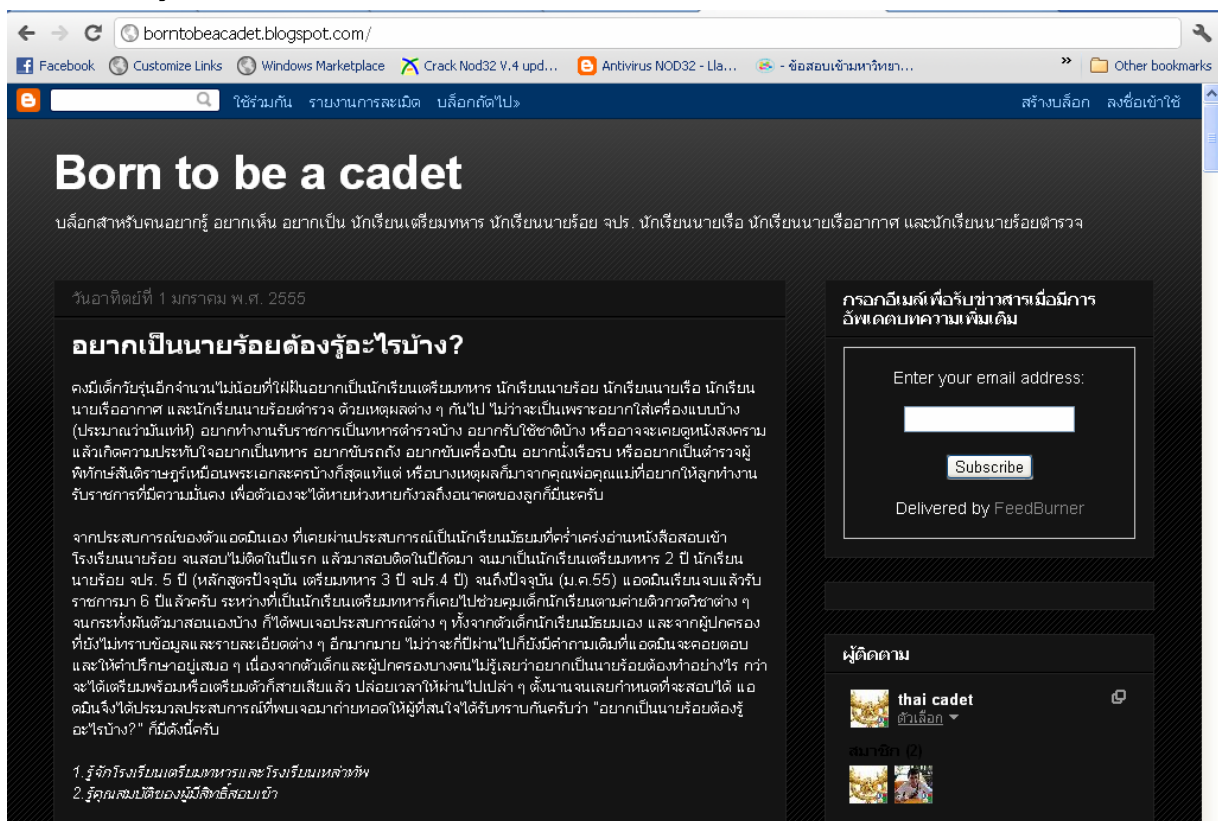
borntobeacadet.blogspot.com/

Facebook  Customize Links  Windows Marketplace  Crack Nod32 V.4 upd...  Antivirus NOD32 - Lla...  - ข้อสอบเข้ามหาวิทยา...  »  Other bookmarks

ใช้ร่วมกัน  รายงานการละเมิด  บล็อกถัดไป»  สร้างบล็อก  ลงชื่อเข้าใช้

Born to be a cadet

บล็อกสำหรับคนอยากรู้ อยากเห็น อยากเป็น นักเรียนเตรียมทหาร นักเรียนนายร้อย จปร. นักเรียนนายเรือ นักเรียนนายเรืออากาศ และนักเรียนนายร้อยตำรวจ

วันอาทิตย์ที่ 1 มกราคม พ.ศ. 2555

อยากเป็นนายร้อยต้องรู้อะไรบ้าง?

คงมีเด็กวัยรุ่นอีกจำนวนไม่น้อยที่ใฝ่ฝันอยากเป็นนักเรียนเตรียมทหาร นักเรียนนายร้อย นักเรียนนายเรือ นักเรียนนายเรืออากาศ และนักเรียนนายร้อยตำรวจ ด้วยเหตุผลต่าง ๆ กันไป ไม่ว่าจะเป็นเพราะอยากใส่เครื่องแบบบ้าง (ประมาณว่ามันเท่ห์) อยากทำงานรับราชการเป็นทหารตำรวจบ้าง อยากรับใช้ชาติบ้าง หรืออาจจะเคยดูหนังสงครามแล้วเกิดความประทับใจอยากเป็นทหาร อยากขับรถถัง อยากขับเครื่องบิน อยากนั่งเรือรบ หรืออยากเป็นตำรวจผู้พิทักษ์สันติราษฎร์เหมือนพระเอกละครบ้างก็สุดแท้แต่ หรือบางเหตุผลก็มาจากคุณพ่อคุณแม่ที่อยากให้ลูกทำงานรับราชการที่มีความมั่นคง เพื่อตัวเองจะได้หายห่วงหายกังวลถึงอนาคตของลูกก็มีนะครับ

จากประสบการณ์ของตัวแอดมินเอง ที่เคยผ่านประสบการณ์เป็นนักเรียนมัธยมที่คร่ำเคร่งอ่านหนังสือสอบเข้าโรงเรียนนายร้อย จนสอบไม่ติดในปีแรก แล้วมาสอบติดในปีถัดมา จนมาเป็นนักเรียนเตรียมทหาร 2 ปี นักเรียนนายร้อย จปร. 5 ปี (หลักสูตรปัจจุบัน เตรียมทหาร 3 ปี จปร.4 ปี) จนถึงปัจจุบัน (ม.ค.55) แอดมินเรียนจบแล้วรับราชการมา 6 ปีแล้วครับ ระหว่างที่เป็นนักเรียนเตรียมทหารก็เคยไปช่วยคุมเด็กนักเรียนตามค่ายติวกวดวิชาต่าง ๆ จนกระทั่งผันตัวมาสอนเองบ้าง ก็ได้พบเจอประสบการณ์ต่าง ๆ ทั้งจากตัวเด็กนักเรียนมัธยมเอง และจากผู้ปกครองที่ยังไม่ทราบข้อมูลและรายละเอียดต่าง ๆ อีกมากมาย ไม่ว่าจะกี่ปีผ่านไปก็ยังมีคำถามเดิมที่แอดมินจะคอยตอบและให้คำปรึกษาอยู่เสมอ ๆ เนื่องจากตัวเด็กและผู้ปกครองบางคนไม่รู้เลยว่าอยากเป็นนายร้อยต้องทำอย่างไร กว่าจะได้เตรียมพร้อมหรือเตรียมตัวก็สายเสียแล้ว ปล่อยเวลาให้ผ่านไปเปล่า ๆ ตั้งนานจนเลยกำหนดที่จะสอบได้ แอดมินจึงได้ประมวลประสบการณ์ที่พบเจอมาถ่ายทอดให้ผู้ที่สนใจได้รับทราบกันครับว่า "อยากเป็นนายร้อยต้องรู้อะไรบ้าง?" ก็มีดังนี้ครับ

1. รู้จักโรงเรียนเตรียมทหารและโรงเรียนเหล่าทัพ
2. รู้คุณสมบัติของผู้มีสิทธิ์สอบเข้า

กรอกอีเมล์เพื่อรับข่าวสารเมื่อมีการอัพเดตบทความเพิ่มเติม

Enter your email address:

Subscribe

Delivered by FeedBurner

ผู้ติดตาม

thai cadet
ตัวเลือก

สมาชิก (2)